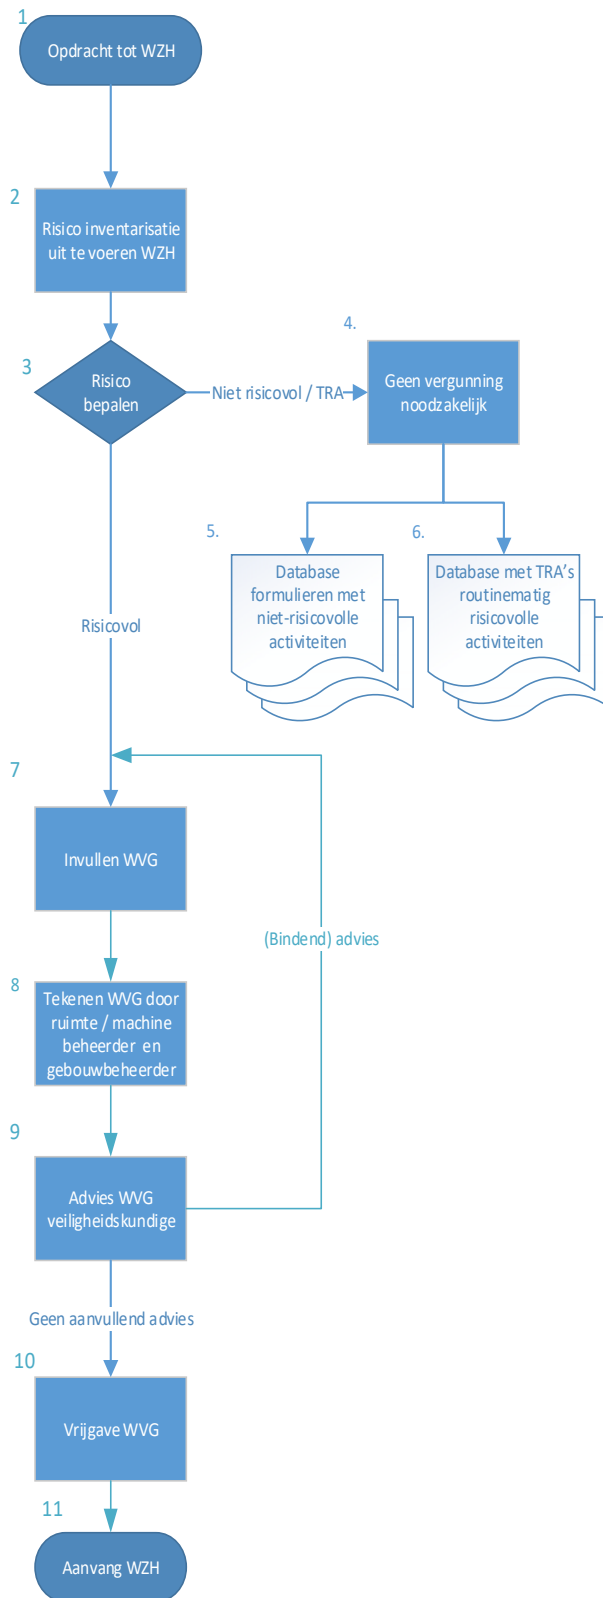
1
Opdracht tot WZH

2
Risico inventarisatie uit te voeren WZH

3
Risico bepalen

Niet risicovol / TRA

4.
Geen vergunning noodzakelijk

5.
Database formulieren met niet-risicovolle activiteiten

6.
Database met TRA's routinematig risicovolle activiteiten

Risicovol

7
Invullen WVG

(Bindend) advies

8
Tekenen WVG door ruimte / machine beheerder en gebouwbeheerder

9
Advies WVG veiligheidskundige

Geen aanvullend advies

10
Vrijgave WVG

11
Aanvang WZH